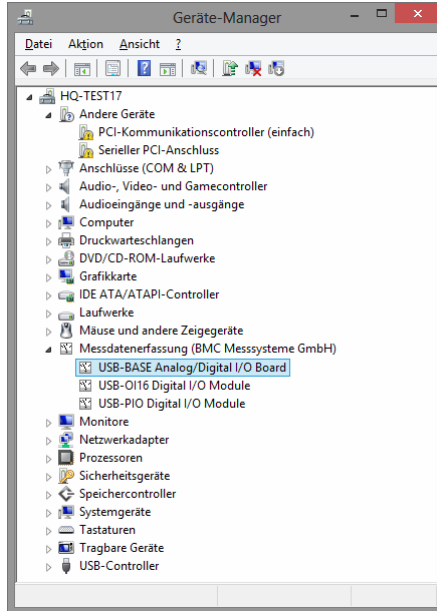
Geräte-Manager

Datei Aktion Ansicht ?

HQ-TEST17
Andere Geräte
PCI-Kommunikationscontroller (einfach)
Serieller PCI-Anschluss
Anschlüsse (COM & LPT)
Audio-, Video- und Gamecontroller
Audioeingänge und -ausgänge
Computer
Druckwarteschlangen
DVD/CD-ROM-Laufwerke
Grafikkarte
IDE ATA/ATAPI-Controller
Laufwerke
Mäuse und andere Zeigegeräte
Messdatenerfassung (BMC Messsysteme GmbH)
USB-BASE Analog/Digital I/O Board
USB-OI16 Digital I/O Module
USB-PIO Digital I/O Module
Monitore
Netzwerkadapter
Prozessoren
Sicherheitsgeräte
Speichercontroller
Systemgeräte
Tastaturen
Tragbare Geräte
USB-Controller